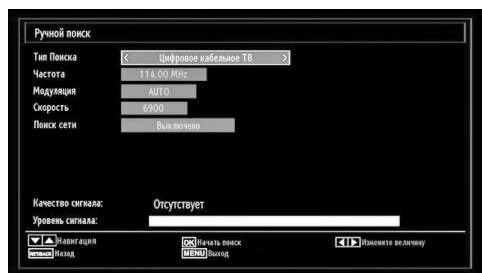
Ручной поиск

Тип Поиска
< Цифровое кабельное ТВ >
Частота
114.00 MHz
Модуляция
AUTO
Скорость
6900
Поиск сети
Выключено

Качество сигнала:
Отсутствует
Уровень сигнала:

Навигация
RETURN Назад
OK Начать поиск
MENU Выход
Измените величину